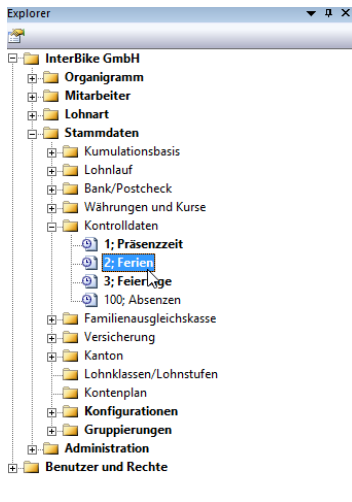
Explorer

InterBike GmbH
Organigramm
Mitarbeiter
Lohnart
Stammdaten
Kumulationsbasis
Lohnlauf
Bank/Postcheck
Währungen und Kurse
Kontrolldaten
1; Präsenzzeit
2; Ferien
3; Feier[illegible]ge
100; Absenzen
Familienausgleichskasse
Versicherung
Kanton
Lohnklassen/Lohnstufen
Kontenplan
Konfigurationen
Gruppierungen
Administration
Benutzer und Rechte